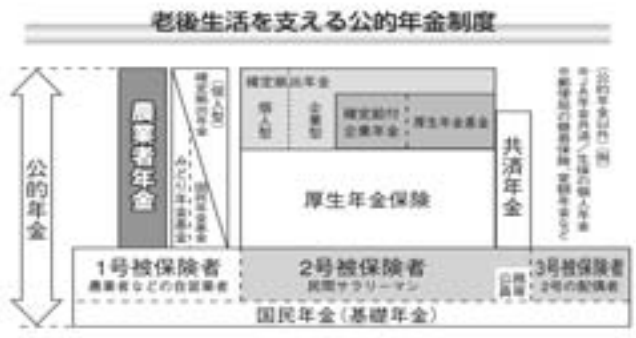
老後生活を支える公的年金制度

公的年金

農業者年金

（個人型）
確定拠出年金

国民年金基金

確定拠出年金

個人型

企業型

確定給付企業年金

厚生年金基金

厚生年金保険

共済年金

（公的年金以外）（例）
年金共済／生保の個人年金
中小企業退職金共済制度、国民年金基金など

1号被保険者
農業者などの自営業者

2号被保険者
民間サラリーマン

公務員

3号被保険者
2号の配偶者

国民年金（基礎年金）